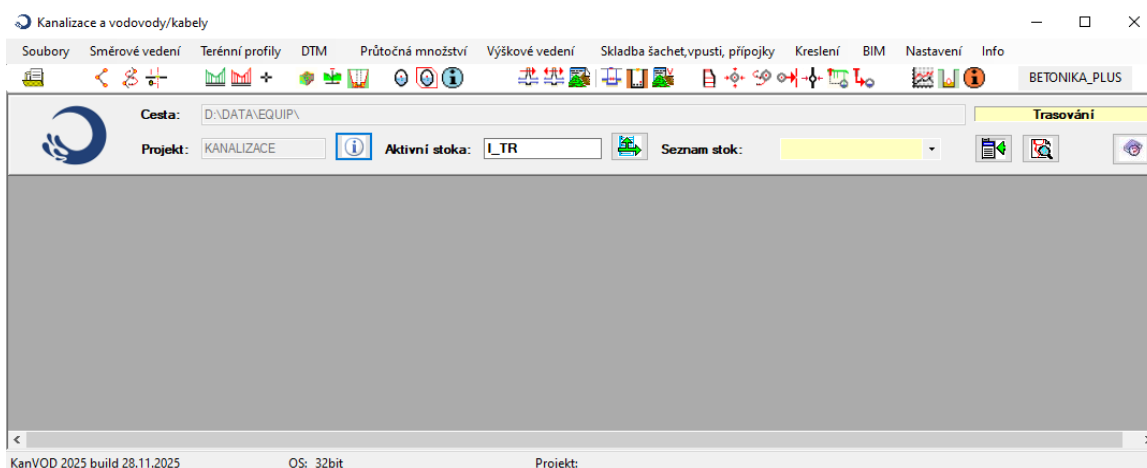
Kanalizace a vodovody/kabely

Soubory Směrové vedení Terénní profily DTM Průtočná množství Výškové vedení Skladba šachet,vpusti, přípojky Kreslení BIM Nastavení Info

BETONIKA_PLUS

Cesta: D:\DATA\EQUIP\

Trasování

Projekt: KANALIZACE

Aktivní stoka: I_TR

Seznam stok:

KanVOD 2025 build 28.11.2025 OS: 32bit Projekt: